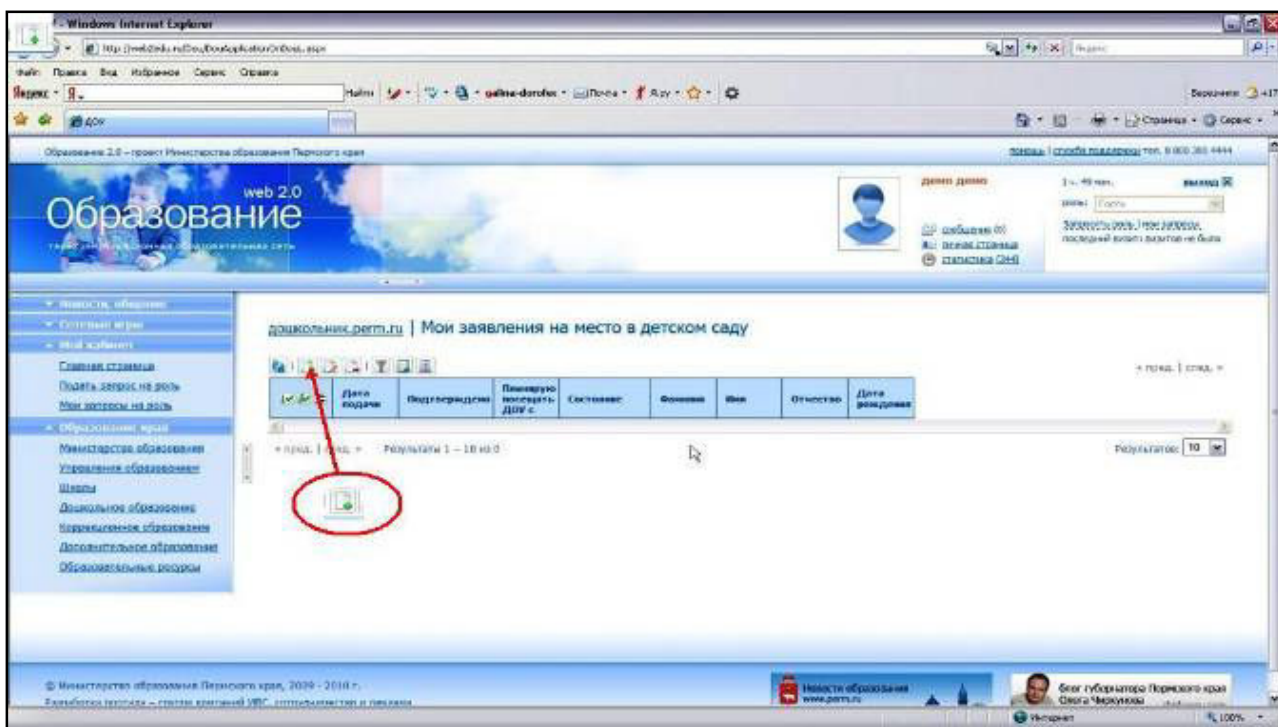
- Windows Internet Explorer

http://web2edu.ru/Dou/DouApplicationOnDous.aspx

Файл Правка Вид Избранное Сервис Справка

Яндекс

Найти galina-dorofee Почта

ДОУ

Страница Сервис

Образование 2.0 – проект Министерства образования Пермского края

помощь | служба поддержки тел. 8 800 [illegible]

web 2.0

Образование

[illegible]

демо демо

сообщения (0)
личная страница
статистика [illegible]

выход

Новости, общение

Сетевые игры

Мой кабинет

Главная страница
Подать запрос на роль
Мои запросы на роль

Образование края

Министерство образования
Управления образованием
Школы
Дошкольное образование
Коррекционное образование
Дополнительное образование
Образовательные ресурсы

дошкольник.perm.ru | Мои заявления на место в детском саду

« пред. | след. »

| | Дата подачи | Подтверждение | Планирую посещать ДОУ с | Состояние | Фамилия | Имя | Отчество | Дата рождения |
|---|---|---|---|---|---|---|---|---|

« пред. | след. » Результаты 1 – 10 из 0

Результатов: 10

© Министерство образования Пермского края, 2009 - 2010 г.

Новости образования www.perm.ru

Блог губернатора Пермского края Олега Чиркунова

Интернет

100%